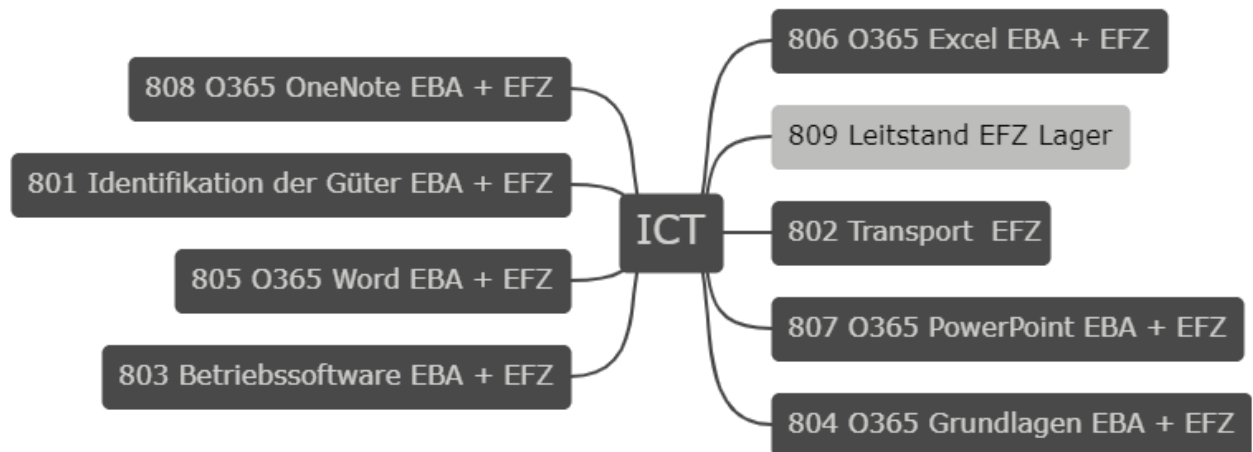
ICT

808 O365 OneNote EBA + EFZ

801 Identifikation der Güter EBA + EFZ

805 O365 Word EBA + EFZ

803 Betriebssoftware EBA + EFZ

806 O365 Excel EBA + EFZ

809 Leitstand EFZ Lager

802 Transport EFZ

807 O365 PowerPoint EBA + EFZ

804 O365 Grundlagen EBA + EFZ